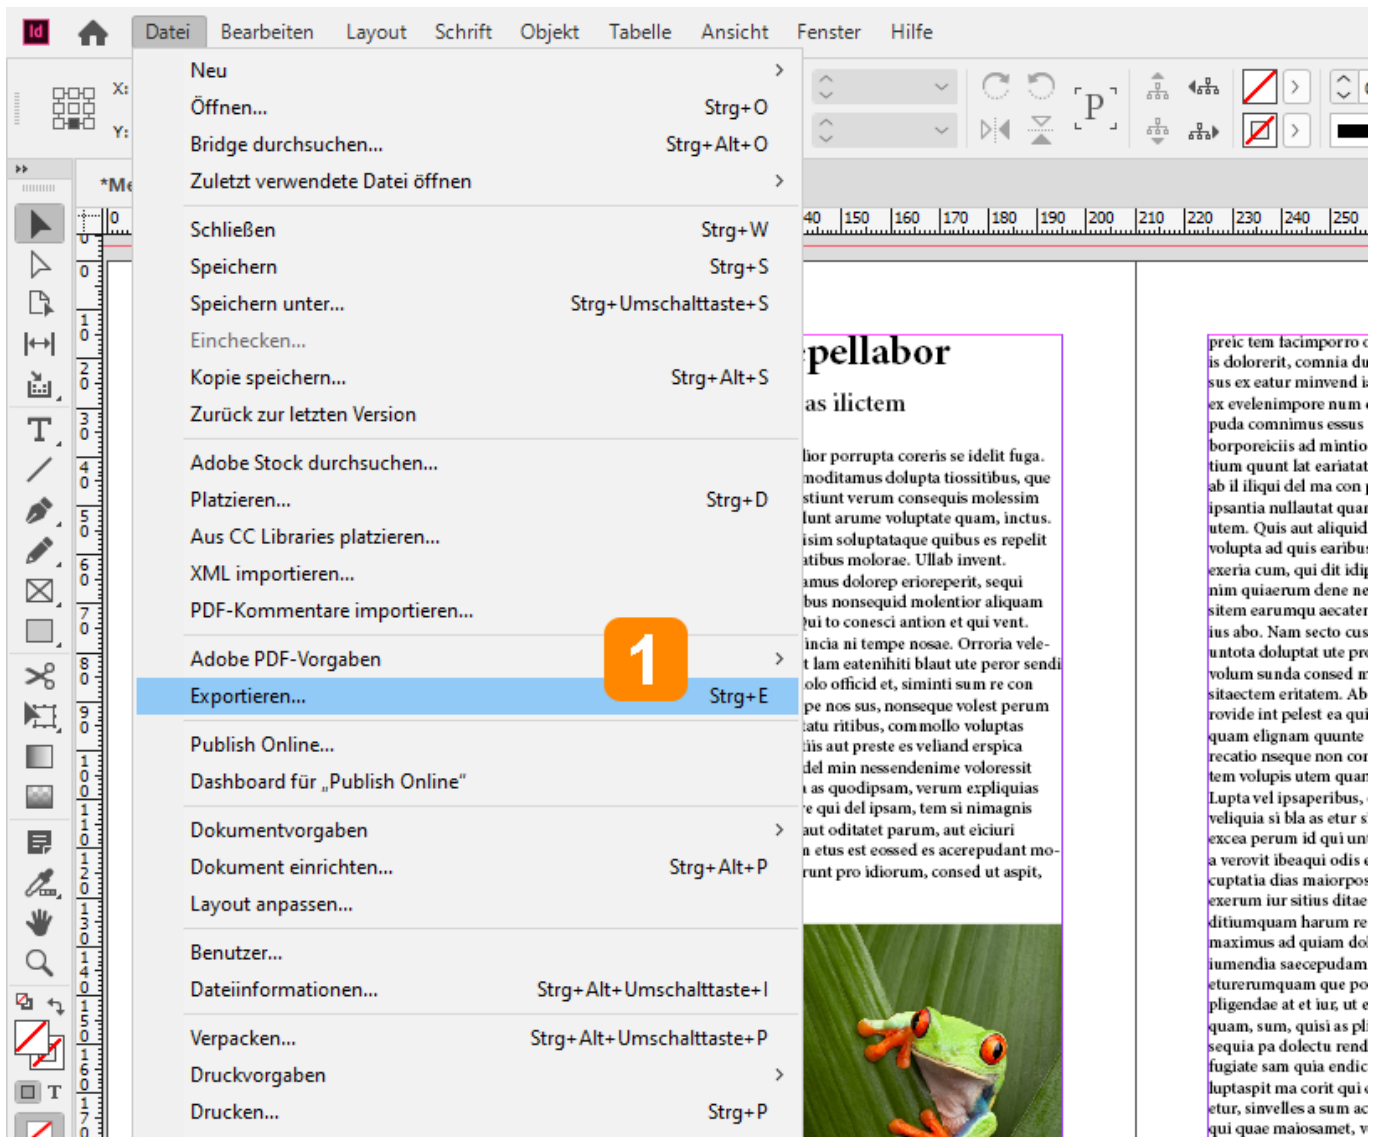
Id Datei Bearbeiten Layout Schrift Objekt Tabelle Ansicht Fenster Hilfe

X:
Y:

*Me

Neu
Öffnen... Strg+O
Bridge durchsuchen... Strg+Alt+O
Zuletzt verwendete Datei öffnen
Schließen Strg+W
Speichern Strg+S
Speichern unter... Strg+Umschalttaste+S
Einchecken...
Kopie speichern... Strg+Alt+S
Zurück zur letzten Version
Adobe Stock durchsuchen...
Platzieren... Strg+D
Aus CC Libraries platzieren...
XML importieren...
PDF-Kommentare importieren...
Adobe PDF-Vorgaben
Exportieren... Strg+E
Publish Online...
Dashboard für „Publish Online"
Dokumentvorgaben
Dokument einrichten... Strg+Alt+P
Layout anpassen...
Benutzer...
Dateiinformationen... Strg+Alt+Umschalttaste+I
Verpacken... Strg+Alt+Umschalttaste+P
Druckvorgaben
Drucken... Strg+P

1

140 150 160 170 180 190 200 210 220 230 240 250

pellabor
as ilictem

lior porrupta coreris se idelit fuga. moditamus dolupta tiossitibus, que stiunt verum consequis molessim lunt arume voluptate quam, inctus. isim soluptataque quibus es repelit itibus molorae. Ullab invent. amus dolorep erioreperit, sequi bus nonsequid molentior aliquam ui to conesci antion et qui vent. incia ni tempe nosae. Orroria velet lam eatenihiti blaut ute peror sendi olo officid et, siminti sum re con pe nos sus, nonseque volest perum atu ritibus, commollo voluptas iis aut preste es veliand erspica del min nessendenime voloressit as quodipsam, verum expliquias e qui del ipsam, tem si nimagnis aut oditatet parum, aut eiciuri n etus est eossed es acerepudant morunt pro idiorum, consed ut aspit,

preic tem facimporro is dolorerit, comnia du sus ex eatur minvend i ex evelenimpore num puda comnimus essus borporeiciis ad mintio tium quunt lat eariatat ab il iliqui del ma con ipsantia nullautat quar utem. Quis aut aliquid volupta ad quis earibu exeria cum, qui dit idi nim quiaerum dene ne sitem earumqu aecater ius abo. Nam secto cus untota doluptat ute pr volum sunda consed m sitaectem eritatem. Ab rovide int pelest ea qui quam elignam quunte recatio nseque non cor tem volupis utem quan Lupta vel ipsaperibus, veliquia si bla as etur s excea perum id qui un a verovit ibeaqui odis cuptatia dias maiorpos exerum iur sitius ditae ditiumquam harum re maximus ad quiam do iumendia saecepudam eturerumquam que po pligendae at et iur, ut quam, sum, quisi as pl sequia pa dolectu rend fugiate sam quia endic luptaspit ma corit qui etur, sinvelles a sum ac qui quae maiosamet, v